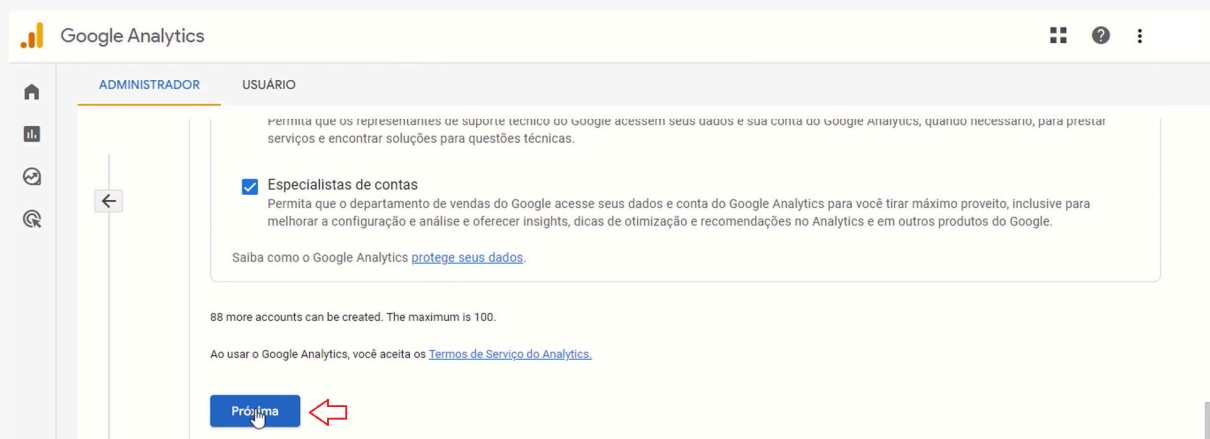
Google Analytics

ADMINISTRADOR USUÁRIO

Permita que os representantes de suporte técnico do Google acessem seus dados e sua conta do Google Analytics, quando necessário, para prestar serviços e encontrar soluções para questões técnicas.

Especialistas de contas
Permita que o departamento de vendas do Google acesse seus dados e conta do Google Analytics para você tirar máximo proveito, inclusive para melhorar a configuração e análise e oferecer insights, dicas de otimização e recomendações no Analytics e em outros produtos do Google.

Saiba como o Google Analytics protege seus dados.

88 more accounts can be created. The maximum is 100.

Ao usar o Google Analytics, você aceita os Termos de Serviço do Analytics.

Próxima